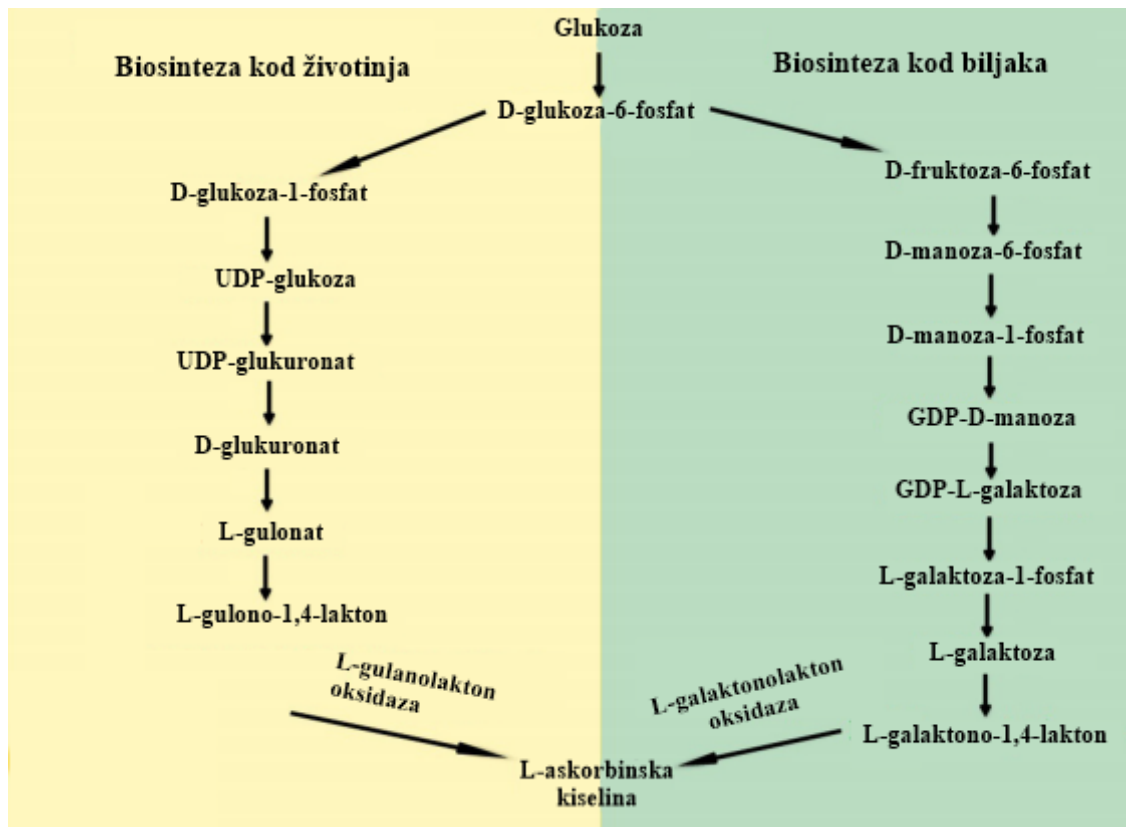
Glukoza

Biosinteza kod životinja

Biosinteza kod biljaka

D-glukoza-6-fosfat

D-glukoza-1-fosfat

UDP-glukoza

UDP-glukuronat

D-glukuronat

L-gulonat

L-gulono-1,4-lakton

D-fruktoza-6-fosfat

D-manoza-6-fosfat

D-manoza-1-fosfat

GDP-D-manoza

GDP-L-galaktoza

L-galaktoza-1-fosfat

L-galaktoza

L-galaktono-1,4-lakton

L-gulanolakton oksidaza

L-galaktonolakton oksidaza

L-askorbinska kiselina